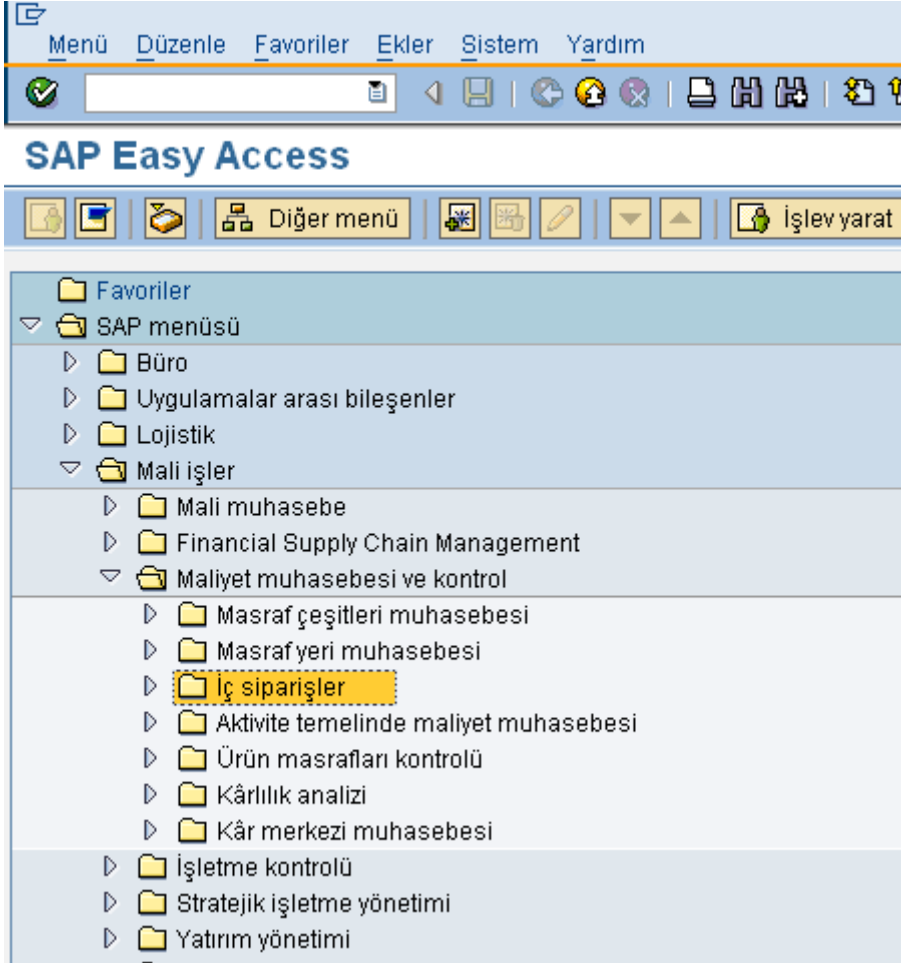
Menü Düzenle Favoriler Ekler Sistem Yardım

SAP Easy Access

Diğer menü

İşlev yarat

Favoriler
SAP menüsü
Büro
Uygulamalar arası bileşenler
Lojistik
Mali işler
Mali muhasebe
Financial Supply Chain Management
Maliyet muhasebesi ve kontrol
Masraf çeşitleri muhasebesi
Masraf yeri muhasebesi
İç siparişler
Aktivite temelinde maliyet muhasebesi
Ürün masrafları kontrolü
Kârlılık analizi
Kâr merkezi muhasebesi
İşletme kontrolü
Stratejik işletme yönetimi
Yatırım yönetimi